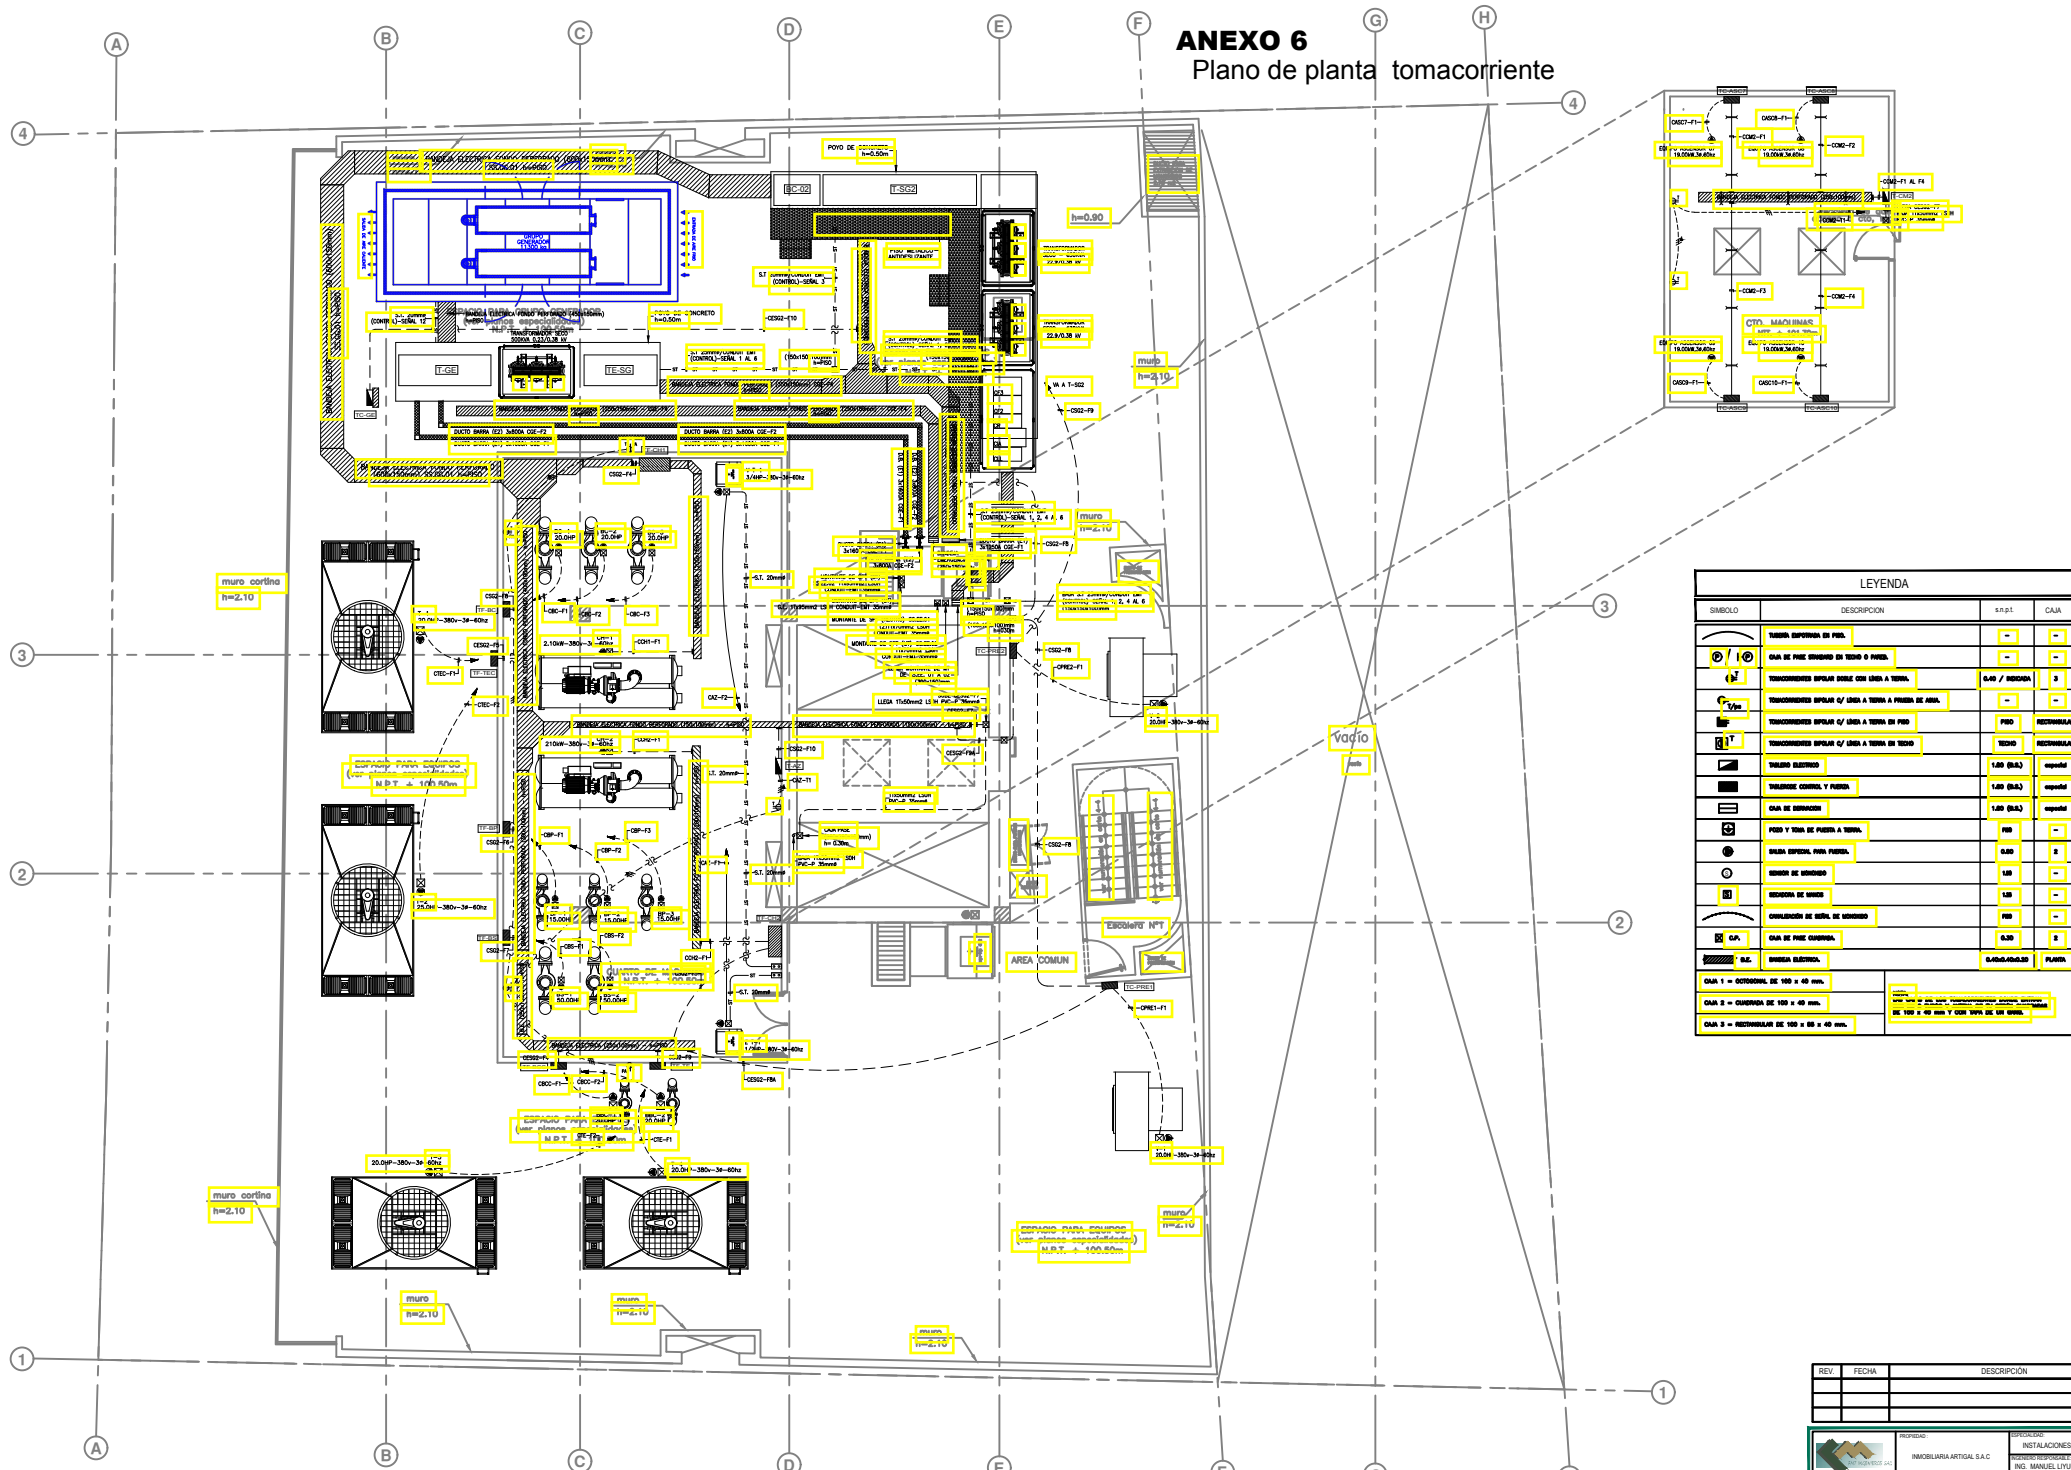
ANEXO 6
Plano de planta tomacorriente

A B C D E F G H

4 3 2 1

muro cortina
h=2.10

muro cortina
h=2.10

muro
h=2.10

muro
h=2.10

muro
h=2.10

muro
h=2.10

muro
h=2.10

muro
h=2.10

h=0.90

vacío

AREA COMUN

Escalera N°1

T-GE
TE-SG
T-SG2
BC-02
TC-GE

DUCTO BARRA (E2) 3x800A CGE-F2
DUCTO BARRA (E2) 3x800A CGE-F2

POYO DE CONCRETO
h=0.50m

POYO DE CONCRETO
h=0.50m

GRUPO GENERADOR

TRANSFORMADOR SECO
500KVA 0.23/0.38 kV

22.9/0.38 kV

VA A T-SG2

LLEGA 1?x50mm2 LS H PVC-P 35mm0

2.10kW-380v-3ø-60hz
210kW-380v-3ø-60hz
20.0HP
20.0HP
20.0HP
15.0HP
15.0HP
15.0HP
50.0HP
50.0HP
20.0HP
20.0HP-380v-3ø-60hz
20.0H-380v-3ø-60hz
20.0H-380v-3ø-60hz
20.0H-380v-3ø-60hz
20.0H-380v-3ø-60hz
3/4HP-380v-3ø-60hz
1/2HP-380v-3ø-60hz

CBC-F1
CBC-F2
CBC-F3
CCH1-F1
CCH2-F1
CAZ-F2
CAZ-T1
CBP-F1
CBP-F2
CBP-F3
CBS-F1
CBS-F2
CTEC-F1
CTEC-F2
CTE-F1
CBCC-F1
CBCC-F2
CESG2-F10
CESG2-F8A
CSG2-F4
CSG2-F6
CSG2-F8
CSG2-F9
CPRE1-F1
CPRE2-F1
CSG2-E10

TF-BC
TF-TEC
TF-BP
TC-PRE1
TC-PRE2

S.T. 20mm0

ESPACIO PARA EQUIPOS
(ver planos especialidades)
N.P.T. + 100.50m

CTO. MAQUINAS
CASC7-F1
CASC8-F1
CASC9-F1
CASC10-F1
CCM2-F1
CCM2-F2
CCM2-F3
CCM2-F4
CCM2-F1 AL F4
TC-ASC7
TC-ASC8
TC-ASC9
TC-ASC10
19.00kW,3ø,60hz
19.00kW,3ø,60hz
19.00kW,3ø,60hz
19.00kW,3ø,60hz

LEYENDA
| SIMBOLO | DESCRIPCION | s.n.p.t. | CAJA |
|---|---|---|---|
| | TUBERIA EMPOTRADA EN PISO. | - | - |
| | CAJA DE PASE STANDARD EN TECHO O PARED. | - | - |
| | TOMACORRIENTES BIPOLAR DOBLE CON LINEA A TIERRA. | 0.40 / INDICADA | 3 |
| | TOMACORRIENTES BIPOLAR C/ LINEA A TIERRA A PRUEBA DE AGUA. | - | - |
| | TOMACORRIENTES BIPOLAR C/ LINEA A TIERRA EN PISO | PISO | RECTANGULAR |
| | TOMACORRIENTES BIPOLAR C/ LINEA A TIERRA EN TECHO | TECHO | RECTANGULAR |
| | TABLERO ELECTRICO | 1.80 (B.S.) | especial |
| | TABLEROS CONTROL Y FUERZA | 1.80 (B.S.) | especial |
| | CAJA DE DERIVACION | 1.80 (B.S.) | especial |
| | POZO Y TOMA DE PUESTA A TIERRA. | PISO | - |
| | SALIDA ESPECIAL PARA FUERZA. | 0.30 | 2 |
| | SENSOR DE MONOXIDO | 1.50 | - |
| | SECADORA DE MANOS | 1.20 | - |
| | CANALIZACION DE SEÑAL DE MONOXIDO | PISO | - |
| C.P. | CAJA DE PASE CUADRADA. | 0.30 | 2 |
| B.E. | BANDEJA ELECTRICA. | 0.40x0.40x0.20 | PLANTA |

CAJA 1 = OCTOGONAL DE 100 x 40 mm.
CAJA 2 = CUADRADA DE 100 x 40 mm.
CAJA 3 = RECTANGULAR DE 100 x 55 x 40 mm.

DE 100 x 40 mm Y CON TAPA DE UN GANG.

| REV. | FECHA | DESCRIPCIÓN |
|---|---|---|
| | | |

PROPIEDAD:
INMOBILIARIA ARTIGAL S.A.C
ESPECIALIDAD:
INSTALACIONES
INGENIERO RESPONSABLE:
ING. MANUEL LIYU